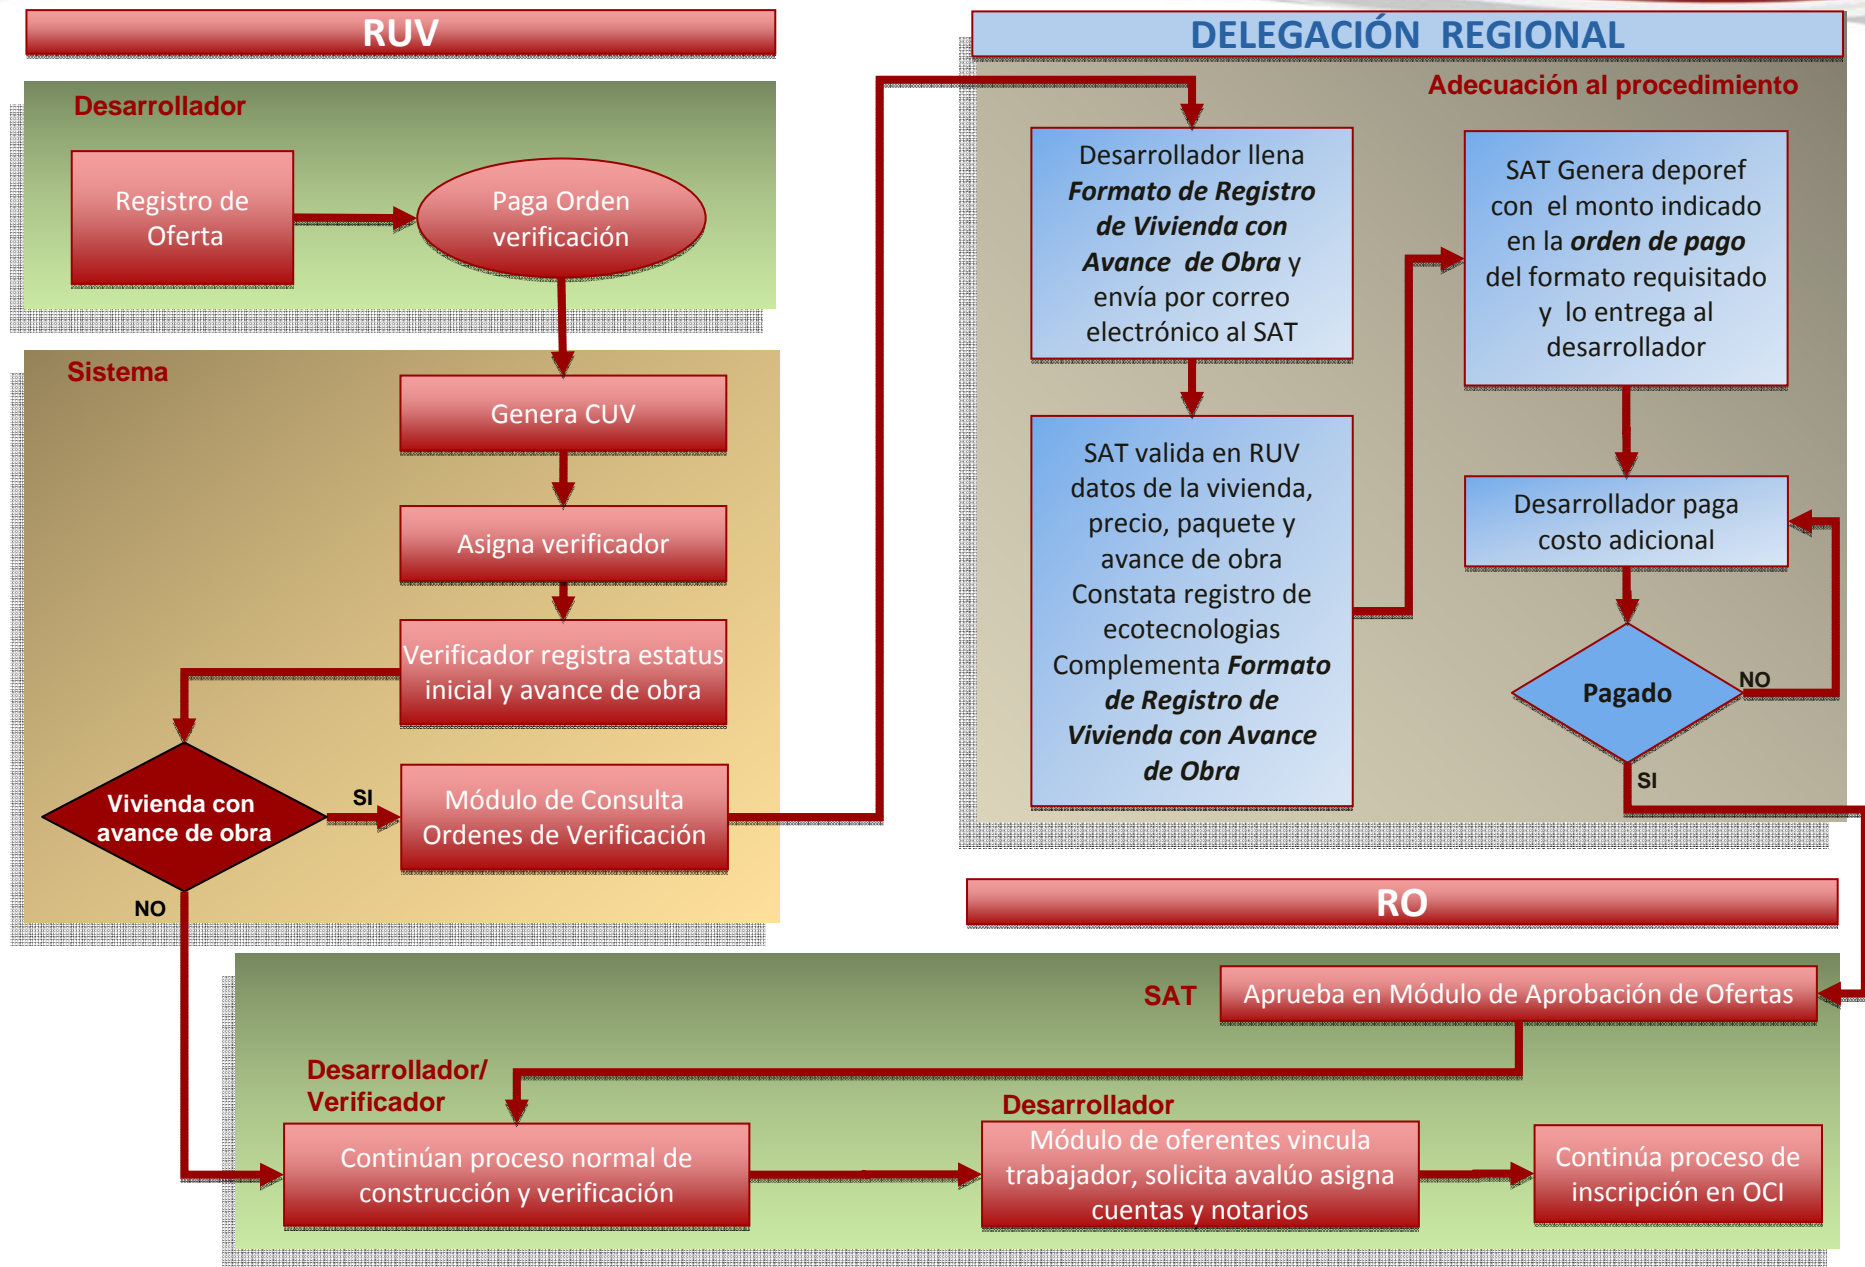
RUV

Desarrollador

Registro de Oferta

Paga Orden verificación

Sistema

Genera CUV

Asigna verificador

Verificador registra estatus inicial y avance de obra

Vivienda con avance de obra

SI

Módulo de Consulta Ordenes de Verificación

NO

DELEGACIÓN REGIONAL

Adecuación al procedimiento

Desarrollador llena ***Formato de Registro de Vivienda con Avance de Obra*** y envía por correo electrónico al SAT

SAT valida en RUV datos de la vivienda, precio, paquete y avance de obra Constata registro de ecotecnologias Complementa ***Formato de Registro de Vivienda con Avance de Obra***

SAT Genera deporef con el monto indicado en la ***orden de pago*** del formato requisitado y lo entrega al desarrollador

Desarrollador paga costo adicional

Pagado

NO

SI

RO

SAT

Aprueba en Módulo de Aprobación de Ofertas

Desarrollador/ Verificador

Continúan proceso normal de construcción y verificación

Desarrollador

Módulo de oferentes vincula trabajador, solicita avalúo asigna cuentas y notarios

Continúa proceso de inscripción en OCI